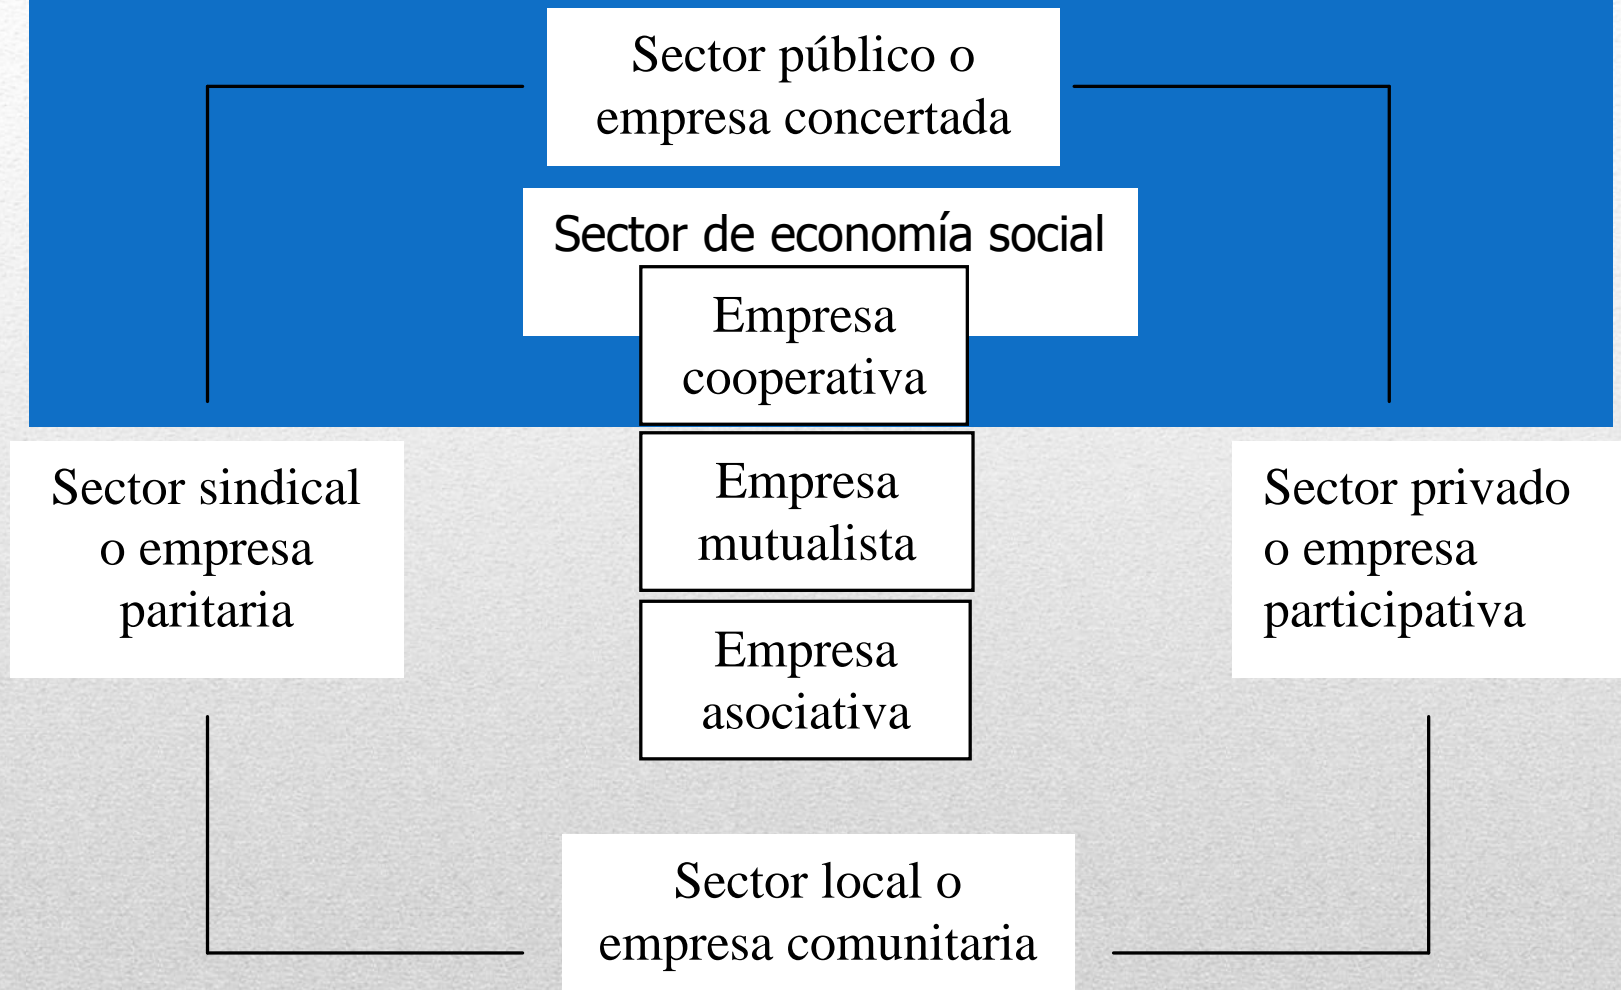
Sector público o empresa concertada

Sector de economía social

Empresa cooperativa

Empresa mutualista

Empresa asociativa

Sector sindical o empresa paritaria

Sector privado o empresa participativa

Sector local o empresa comunitaria